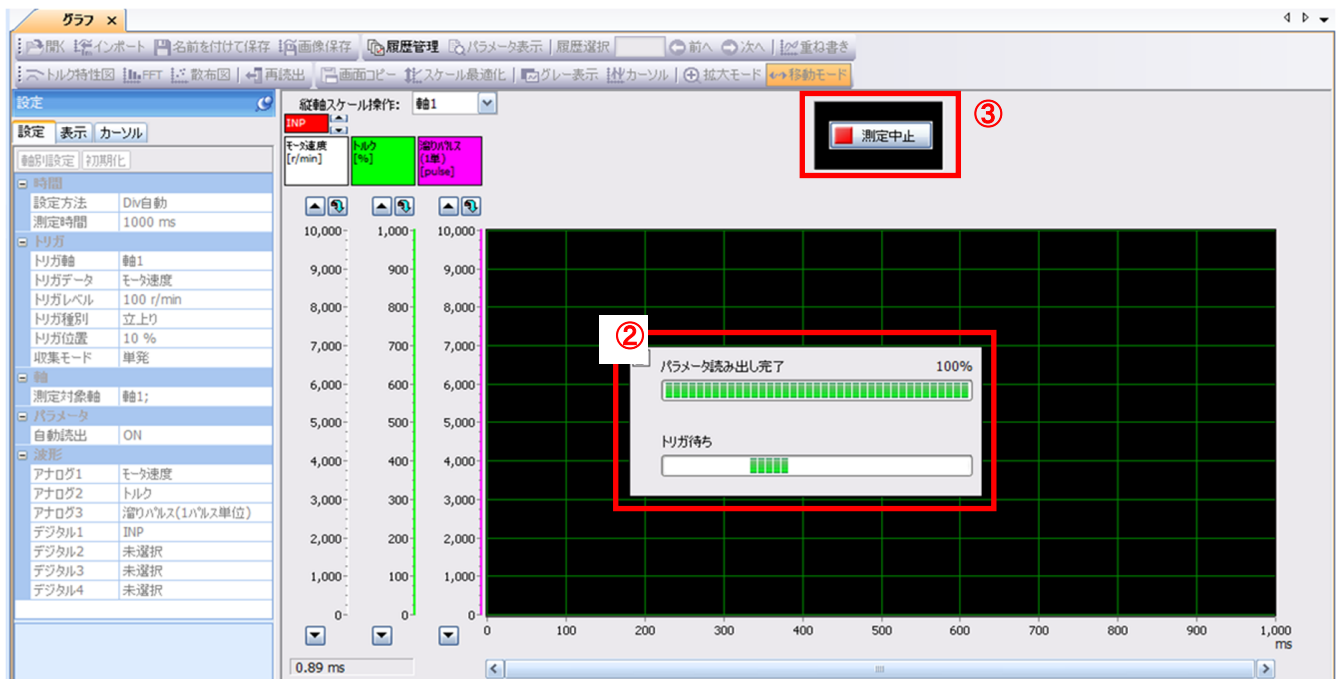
グラフ ×

開く インポート 名前を付けて保存 画像保存 履歴管理 パラメータ表示 履歴選択 前へ 次へ 重ね書き

トルク特性図 FFT 散布図 再読出 画面コピー スケール最適化 グレー表示 カーソル 拡大モード 移動モード

設定

設定 表示 カーソル

軸別設定 初期化

| | |
|---|---|
| 時間 | |
| 設定方法 | Div自動 |
| 測定時間 | 1000 ms |
| トリガ | |
| トリガ軸 | 軸1 |
| トリガデータ | モータ速度 |
| トリガレベル | 100 r/min |
| トリガ種別 | 立上り |
| トリガ位置 | 10 % |
| 収集モード | 単発 |
| 軸 | |
| 測定対象軸 | 軸1; |
| パラメータ | |
| 自動読出 | ON |
| 波形 | |
| アナログ1 | モータ速度 |
| アナログ2 | トルク |
| アナログ3 | 溜りパルス(1パルス単位) |
| デジタル1 | INP |
| デジタル2 | 未選択 |
| デジタル3 | 未選択 |
| デジタル4 | 未選択 |

0.89 ms

縦軸スケール操作: 軸1

INP

モータ速度 [r/min]
トルク [%]
溜りパルス (1倍) [pulse]

③

測定中止

10,000 9,000 8,000 7,000 6,000 5,000 4,000 3,000 2,000 1,000 0

1,000 900 800 700 600 500 400 300 200 100 0

10,000 9,000 8,000 7,000 6,000 5,000 4,000 3,000 2,000 1,000 0

②

パラメータ読み出し完了 100%

トリガ待ち

0 100 200 300 400 500 600 700 800 900 1,000 ms